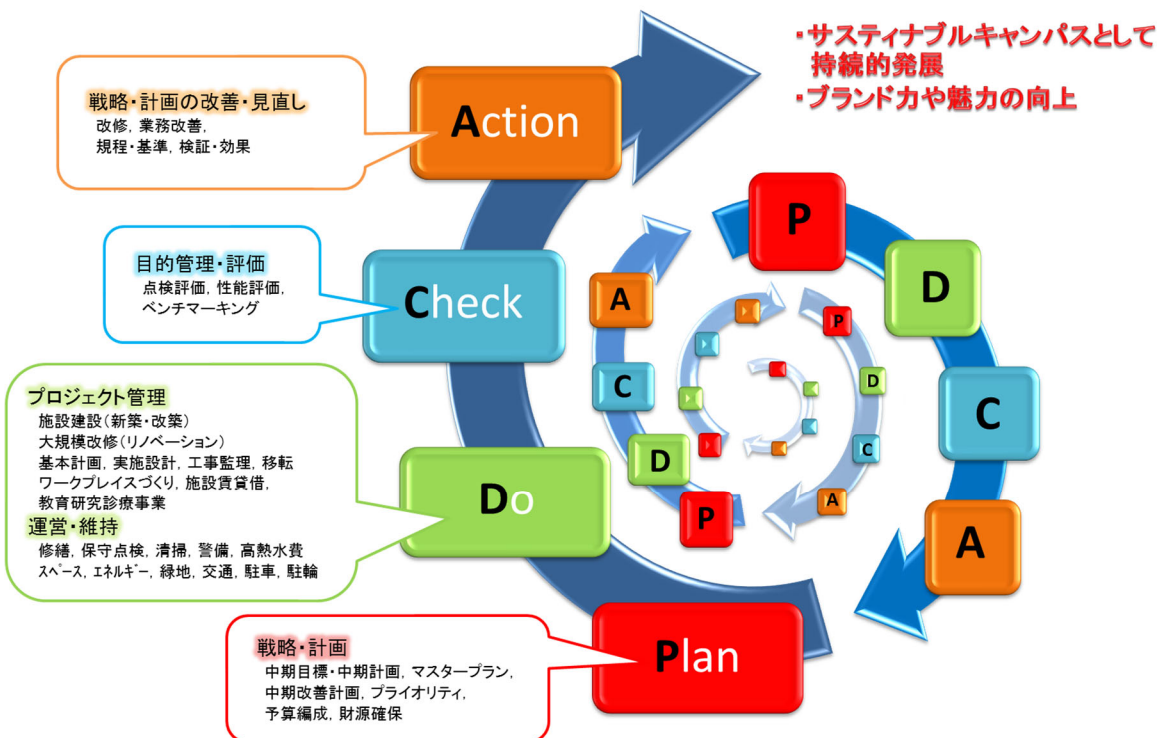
・サスティナブルキャンパスとして持続的発展
・ブランド力や魅力の向上

戦略・計画の改善・見直し
改修，業務改善，
規程・基準，検証・効果

Action

目的管理・評価
点検評価，性能評価，
ベンチマーキング

Check

プロジェクト管理
施設建設（新築・改築）
大規模改修（リノベーション）
基本計画，実施設計，工事監理，移転
ワークプレイスづくり，施設賃貸借，
教育研究診療事業
運営・維持
修繕，保守点検，清掃，警備，高熱水費
ｽﾍﾟｰｽ，ｴﾈﾙｷﾞｰ，緑地，交通，駐車，駐輪

Do

戦略・計画
中期目標・中期計画，マスタープラン，
中期改善計画，プライオリティ，
予算編成，財源確保

Plan

P
D
C
A
A
C
D
P
P
D
C
A